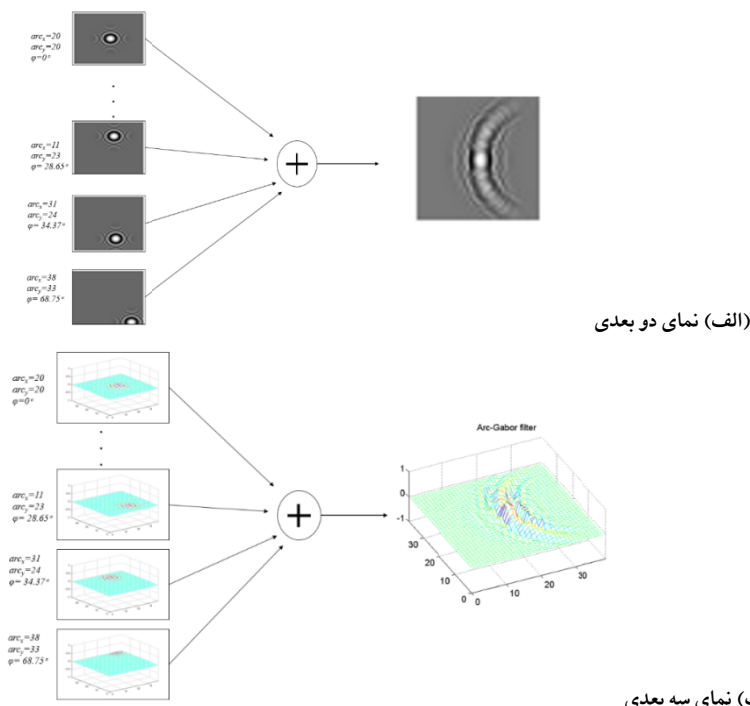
$arc_x$=20
$arc_y$=20
φ=0°

.
.
.

$arc_x$=11
$arc_y$=23
φ= 28.65°

$arc_x$=31
$arc_y$=24
φ= 34.37°

$arc_x$=38
$arc_y$=33
φ= 68.75°

+

(الف) نمای دو بعدی

$arc_x$=20
$arc_y$=20
φ=0°

.
.
.

$arc_x$=11
$arc_y$=23
φ= 28.65°

$arc_x$=31
$arc_y$=24
φ= 34.37°

$arc_x$=38
$arc_y$=33
φ= 68.75°

+

Arc-Gabor filter

1
0
-1
30
20
10
0
0
10
20
30

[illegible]) نمای سه بعدی